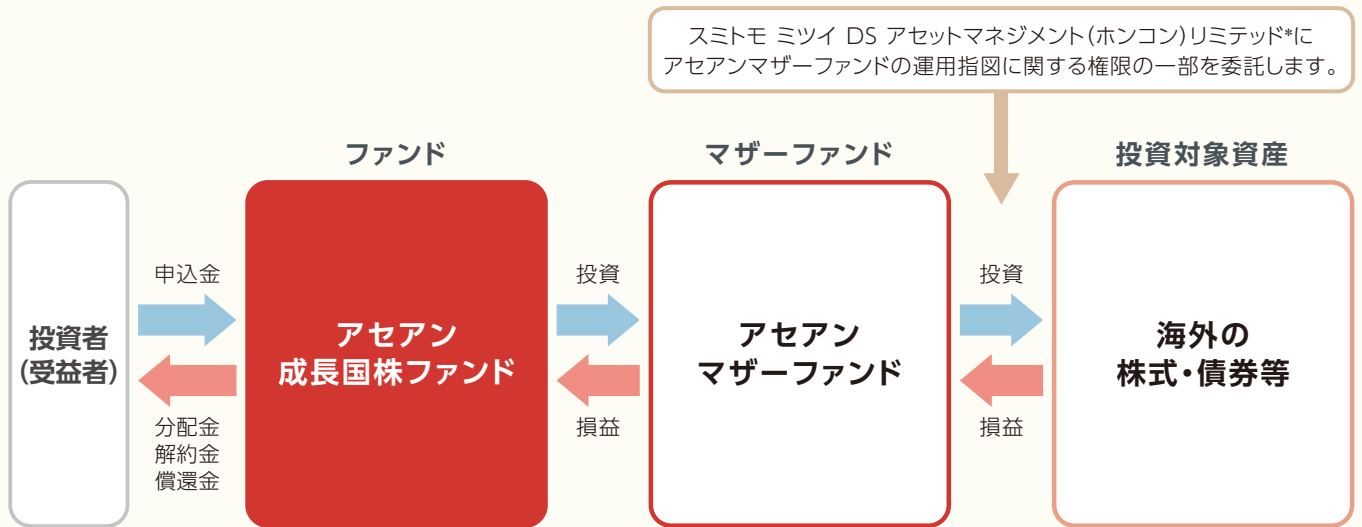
スミトモ ミツイ DS アセットマネジメント(ホンコン)リミテッド*に
アセアンマザーファンドの運用指図に関する権限の一部を委託します。

ファンド

マザーファンド

投資対象資産

投資者
(受益者)

申込金

分配金
解約金
償還金

アセアン
成長国株ファンド

投資

損益

アセアン
マザーファンド

投資

損益

海外の
株式・債券等